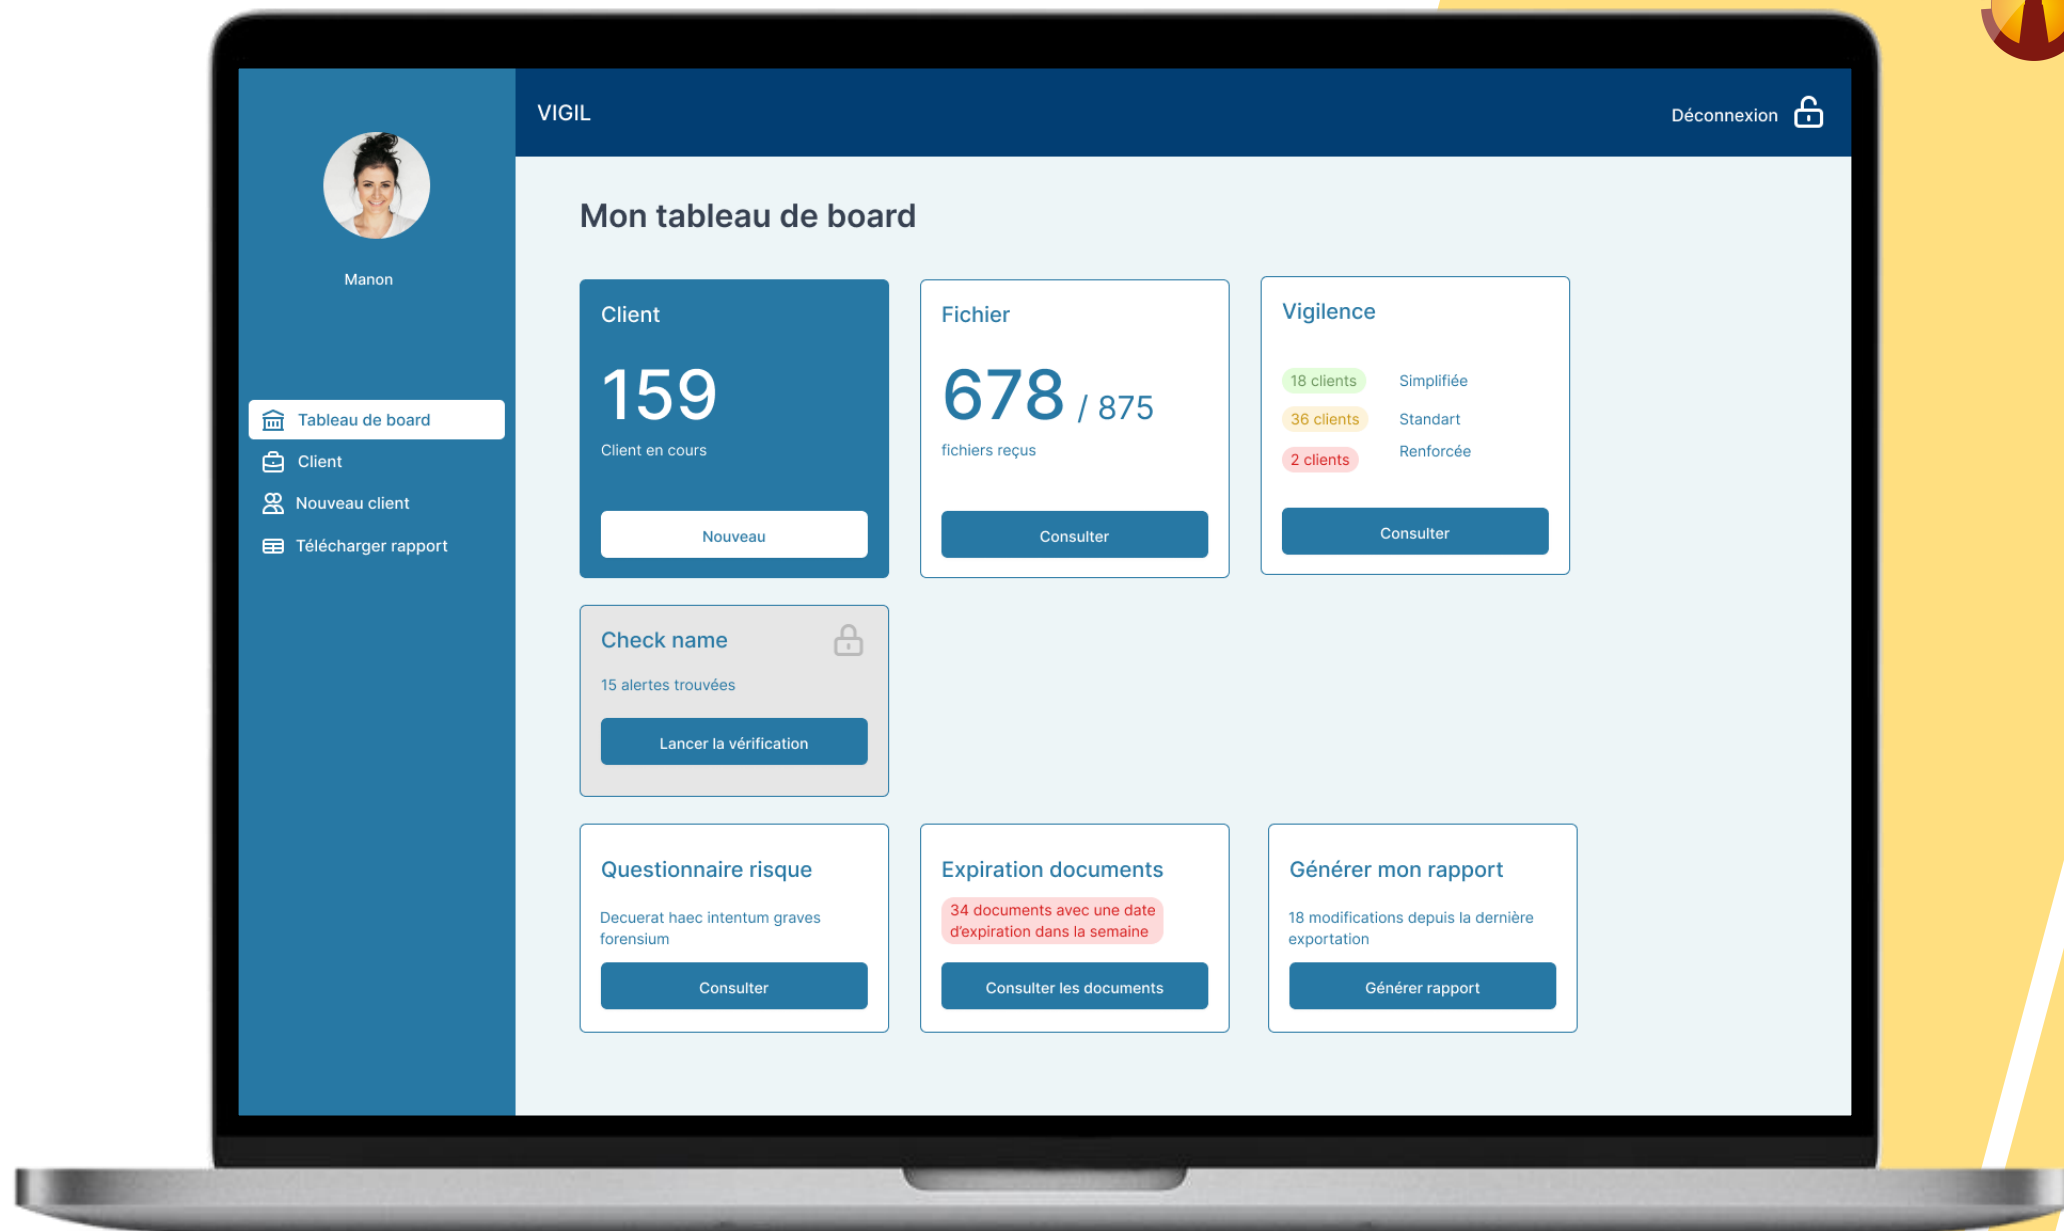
Manon

Tableau de board

Client

Nouveau client

Télécharger rapport

VIGIL

Déconnexion

Mon tableau de board

Client

159

Client en cours

Nouveau

Fichier

678 / 875

fichiers reçus

Consulter

Vigilence

18 clients Simplifiée

36 clients Standart

2 clients Renforcée

Consulter

Check name

15 alertes trouvées

Lancer la vérification

Questionnaire risque

Decuerat haec intentum graves forensium

Consulter

Expiration documents

34 documents avec une date d'expiration dans la semaine

Consulter les documents

Générer mon rapport

18 modifications depuis la dernière exportation

Générer rapport